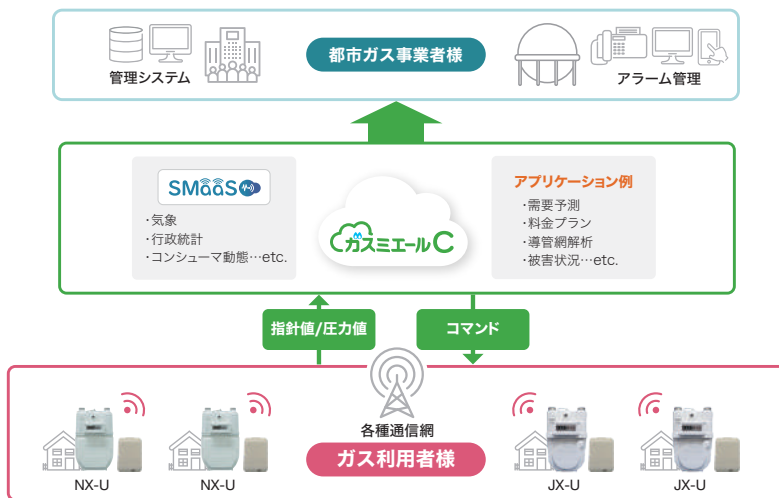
管理システム

都市ガス事業者様

アラーム管理

SMaaS

・気象
・行政統計
・コンシューマ動態…etc.

ガスミエールC

アプリケーション例
・需要予測
・料金プラン
・導管網解析
・被害状況…etc.

指針値/圧力値

コマンド

各種通信網

ガス利用者様

NX-U

NX-U

JX-U

JX-U